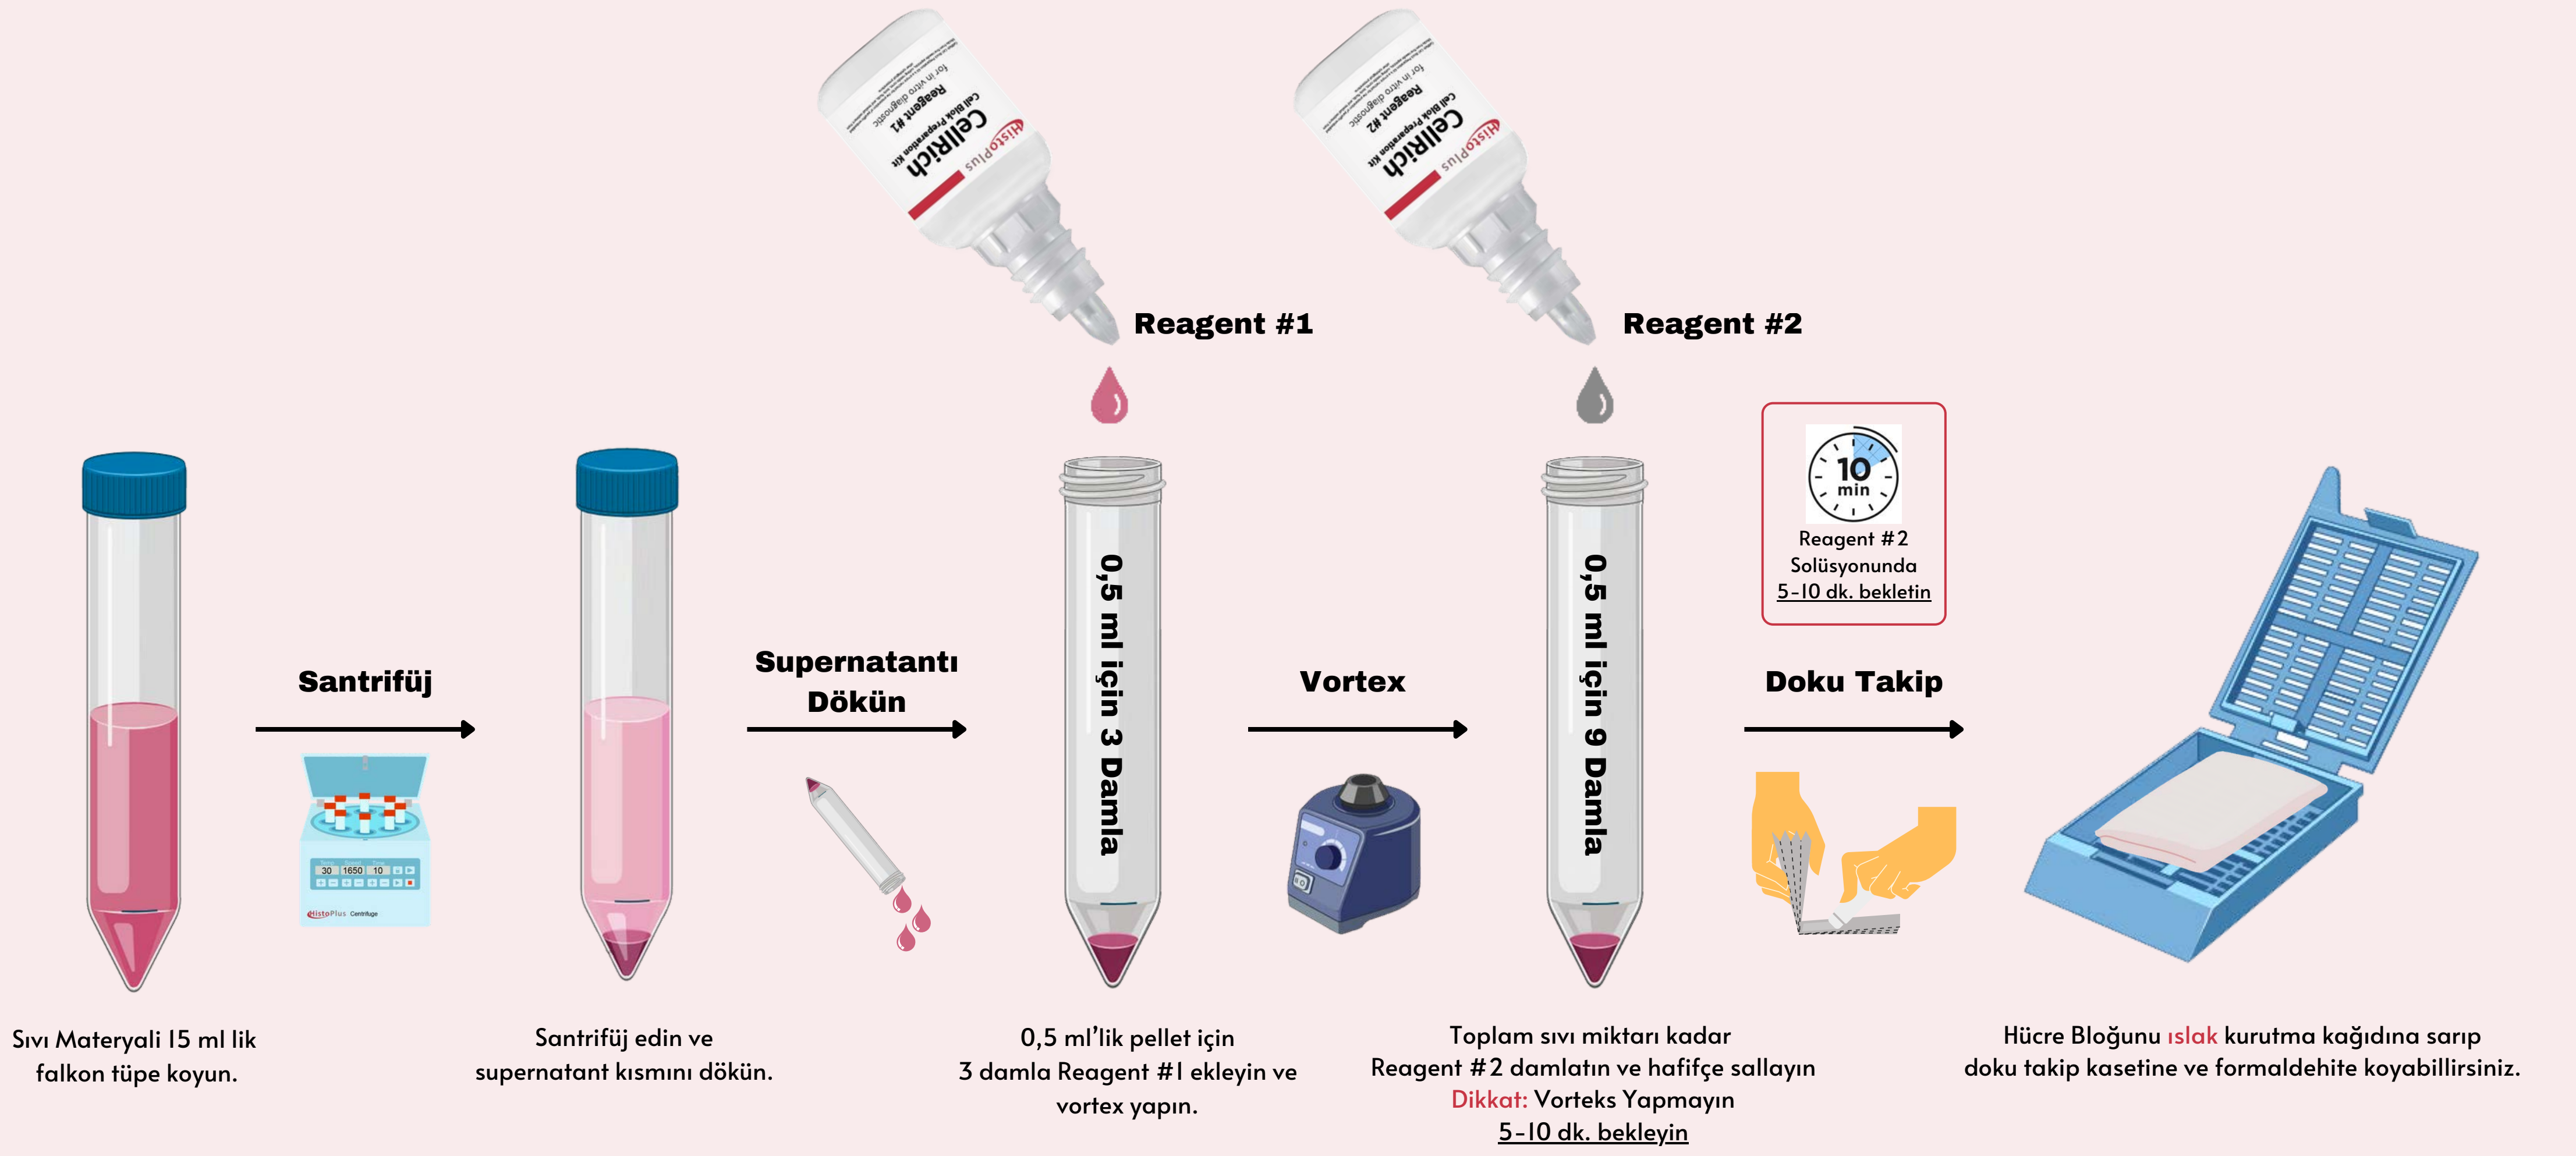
HistoPlus
CellRich
Cell Block Preparation Kit
Reagent #1
for in vitro diagnostic

HistoPlus
CellRich
Cell Block Preparation Kit
Reagent #2
for in vitro diagnostic

Reagent #1

Reagent #2

10 min
Reagent #2
Solüsyonunda
5-10 dk. bekletin

Santrifüj

30 1650 10

HistoPlus Centrifuge

Supernatantı Dökün

0,5 ml için 3 Damla

Vortex

0,5 ml için 9 Damla

Doku Takip

Sıvı Materyali 15 ml lik falkon tüpe koyun.

Santrifüj edin ve supernatant kısmını dökün.

0,5 ml'lik pellet için 3 damla Reagent #1 ekleyin ve vortex yapın.

Toplam sıvı miktarı kadar Reagent #2 damlatın ve hafifçe sallayın
Dikkat: Vorteks Yapmayın
5-10 dk. bekleyin

Hücre Bloğunu ıslak kurutma kağıdına sarıp doku takip kasetine ve formaldehite koyabillirsiniz.